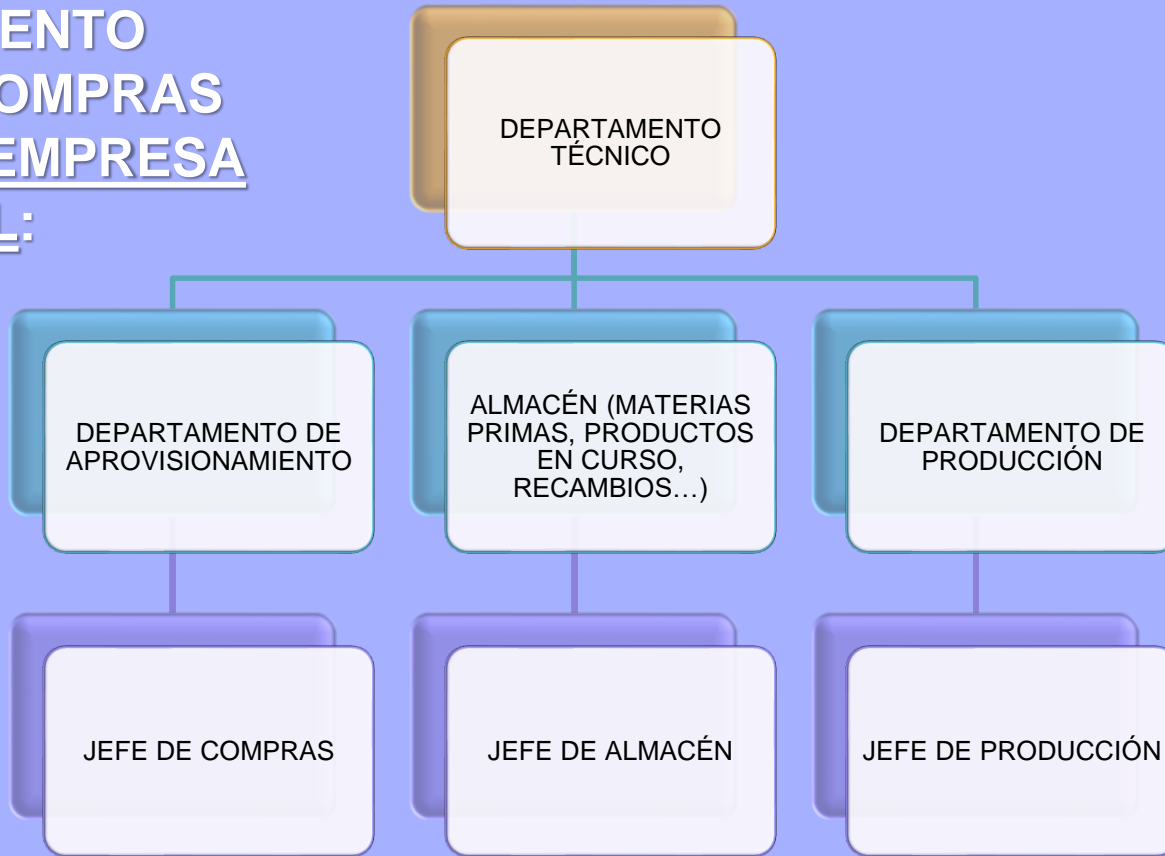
ENTO
OMPRAS
EMPRESA
L:

DEPARTAMENTO TÉCNICO

DEPARTAMENTO DE APROVISIONAMIENTO

ALMACÉN (MATERIAS PRIMAS, PRODUCTOS EN CURSO, RECAMBIOS…)

DEPARTAMENTO DE PRODUCCIÓN

JEFE DE COMPRAS

JEFE DE ALMACÉN

JEFE DE PRODUCCIÓN